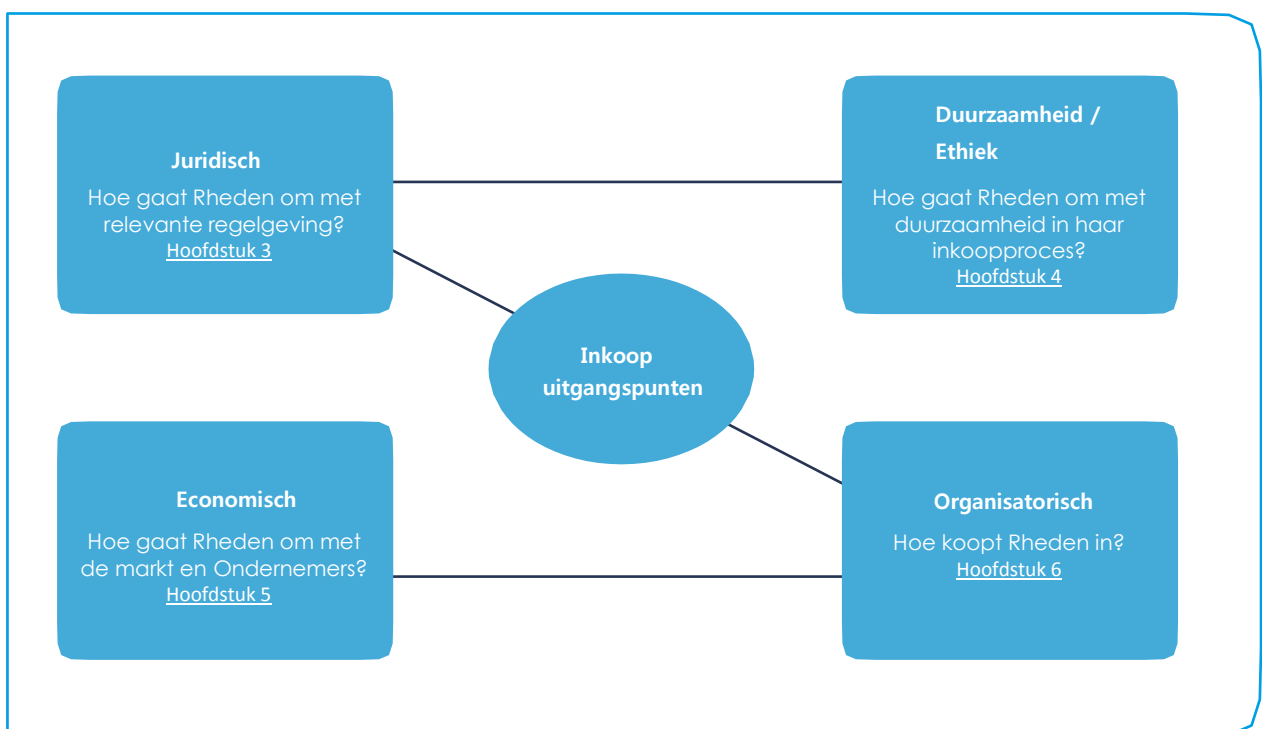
Juridisch

Hoe gaat Rheden om met relevante regelgeving?
Hoofdstuk 3

Duurzaamheid / Ethiek

Hoe gaat Rheden om met duurzaamheid in haar inkoopproces?
Hoofdstuk 4

Inkoop uitgangspunten

Economisch

Hoe gaat Rheden om met de markt en Ondernemers?
Hoofdstuk 5

Organisatorisch

Hoe koopt Rheden in?
Hoofdstuk 6